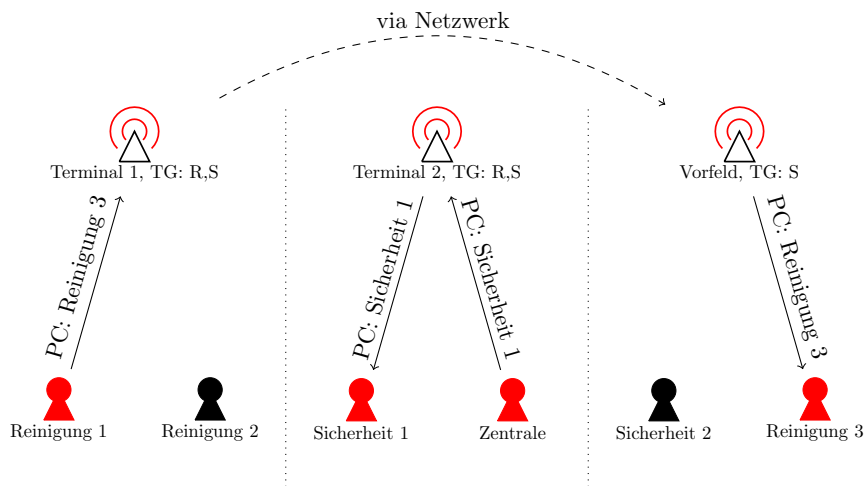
via Netzwerk

Terminal 1, TG: R,S

PC: Reinigung 3

Reinigung 1

Reinigung 2

Terminal 2, TG: R,S

PC: Sicherheit 1

PC: Sicherheit 1

Sicherheit 1

Zentrale

Vorfeld, TG: S

PC: Reinigung 3

Sicherheit 2

Reinigung 3